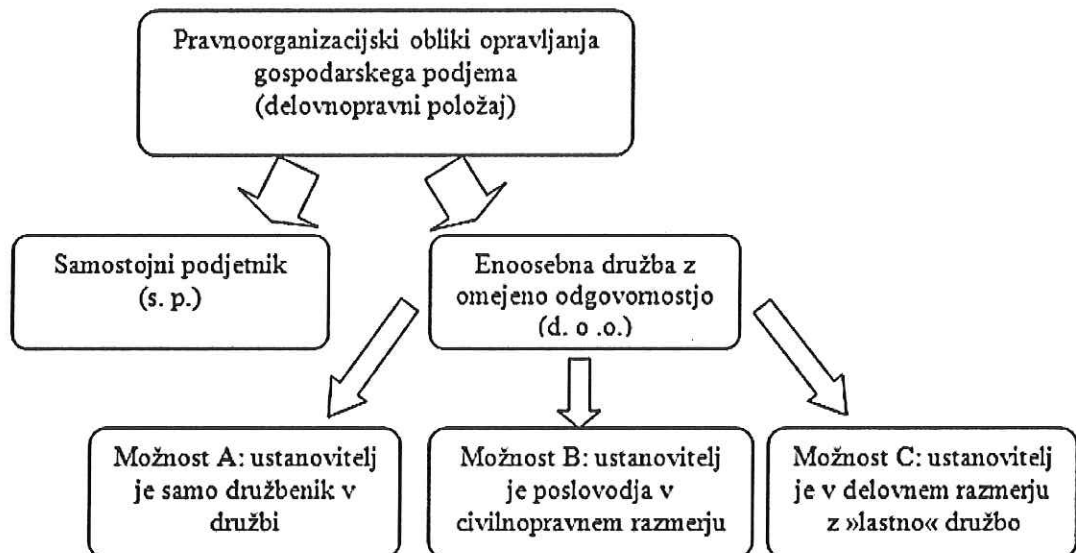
Pravnoorganizacijski obliki opravljanja gospodarskega podjema
(delovnopravni položaj)

Samostojni podjetnik
(s. p.)

Enoosebna družba z omejeno odgovornostjo
(d. o .o.)

Možnost A: ustanovitelj je samo družbenik v družbi

Možnost B: ustanovitelj je poslovodja v civilnopravnem razmerju

Možnost C: ustanovitelj je v delovnem razmerju z »lastno« družbo